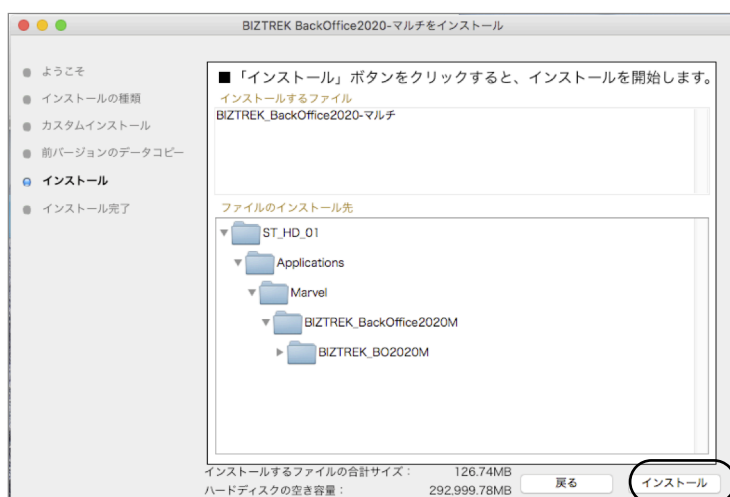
BIZTREK BackOffice2020-マルチをインストール

ようこそ
インストールの種類
カスタムインストール
前バージョンのデータコピー
インストール
インストール完了

■「インストール」ボタンをクリックすると、インストールを開始します。

インストールするファイル
BIZTREK_BackOffice2020-マルチ

ファイルのインストール先
ST_HD_01
Applications
Marvel
BIZTREK_BackOffice2020M
BIZTREK_BO2020M

インストールするファイルの合計サイズ： 126.74MB
ハードディスクの空き容量： 292,999.78MB

戻る
インストール